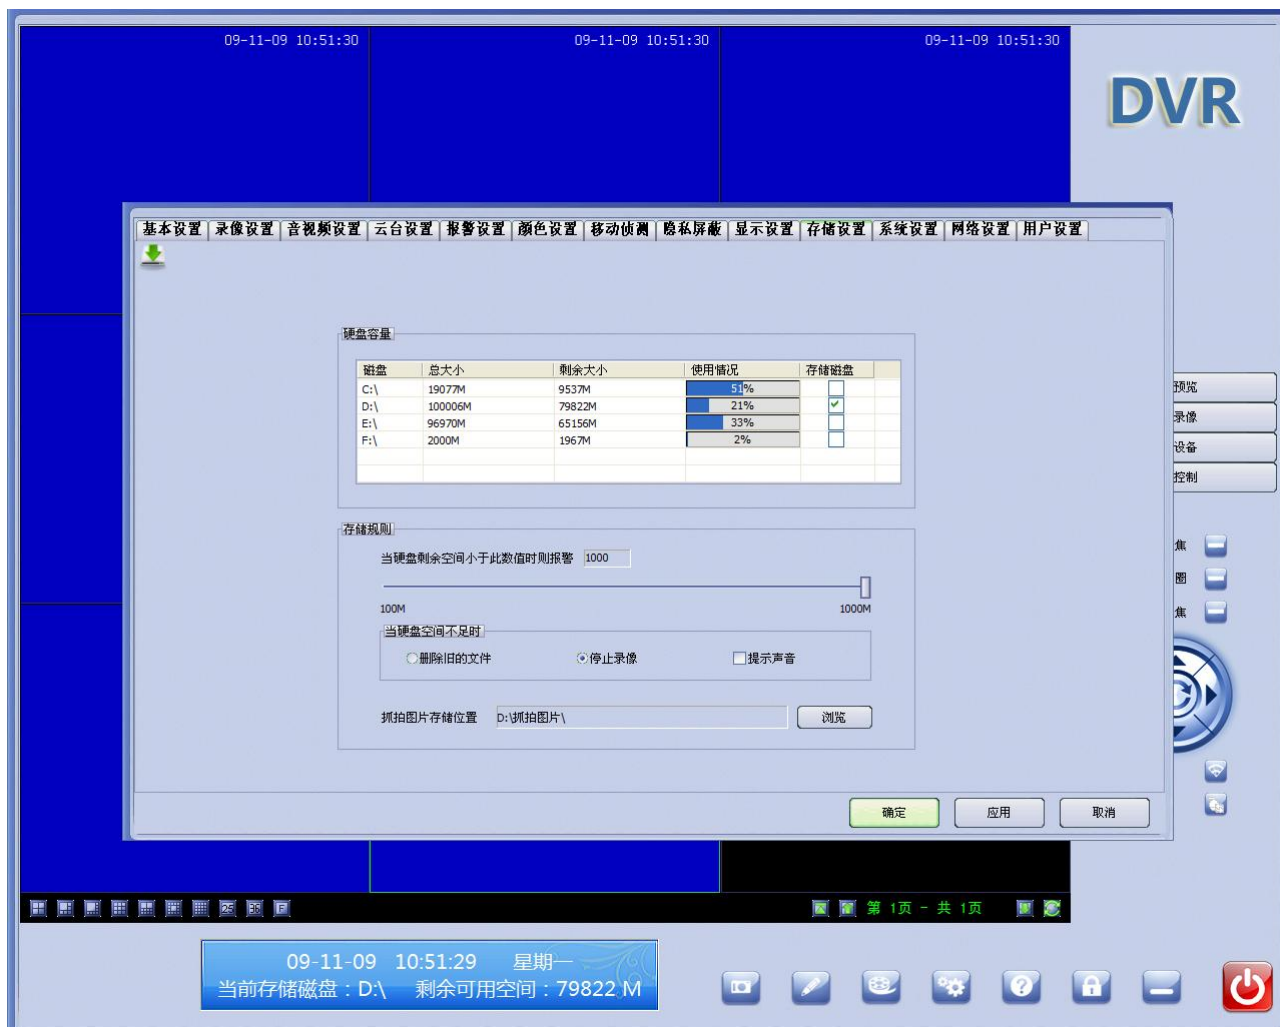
09-11-09 10:51:30

09-11-09 10:51:30

09-11-09 10:51:30

DVR

基本设置 | 录像设置 | 音视频设置 | 云台设置 | 报警设置 | 颜色设置 | 移动侦测 | 隐私屏蔽 | 显示设置 | 存储设置 | 系统设置 | 网络设置 | 用户设置

硬盘容量

| 磁盘 | 总大小 | 剩余大小 | 使用情况 | 存储磁盘 |
|---|---|---|---|---|
| C:\ | 19077M | 9537M | 51% | |
| D:\ | 100006M | 79822M | 21% | ✔ |
| E:\ | 96970M | 65156M | 33% | |
| F:\ | 2000M | 1967M | 2% | |

存储规则

当硬盘剩余空间小于此数值时则报警 1000

100M

1000M

当硬盘空间不足时

删除旧的文件

停止录像

提示声音

抓拍图片存储位置 D:\抓拍图片\

浏览

确定

应用

取消

预览

录像

设备

控制

焦

圈

焦

25

36

F

第 1页 － 共 1页

09-11-09 10:51:29 星期一

当前存储磁盘：D:\ 剩余可用空间：79822 M